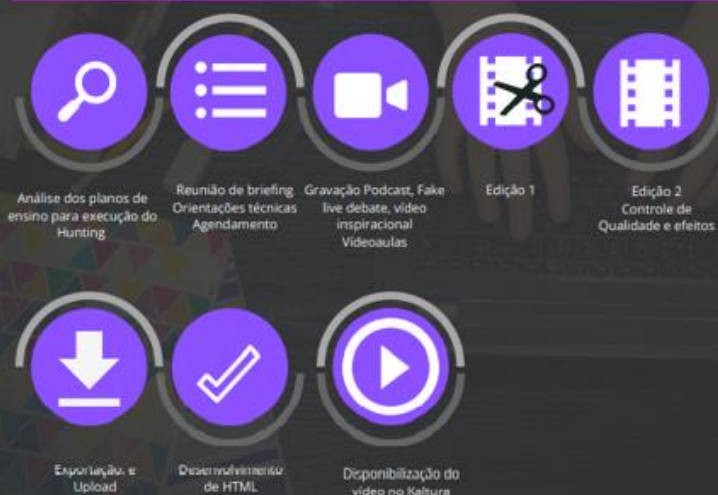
Análise dos planos de ensino para execução do Hunting

Reunião de briefing
Orientações técnicas
Agendamento

Gravação Podcast, Fake live debate, vídeo inspiracional
Videoaulas

Edição 1

Edição 2
Controle de Qualidade e efeitos

Exportação e Upload

Desenvolvimento de HTML

Disponibilização do vídeo no Kaltura